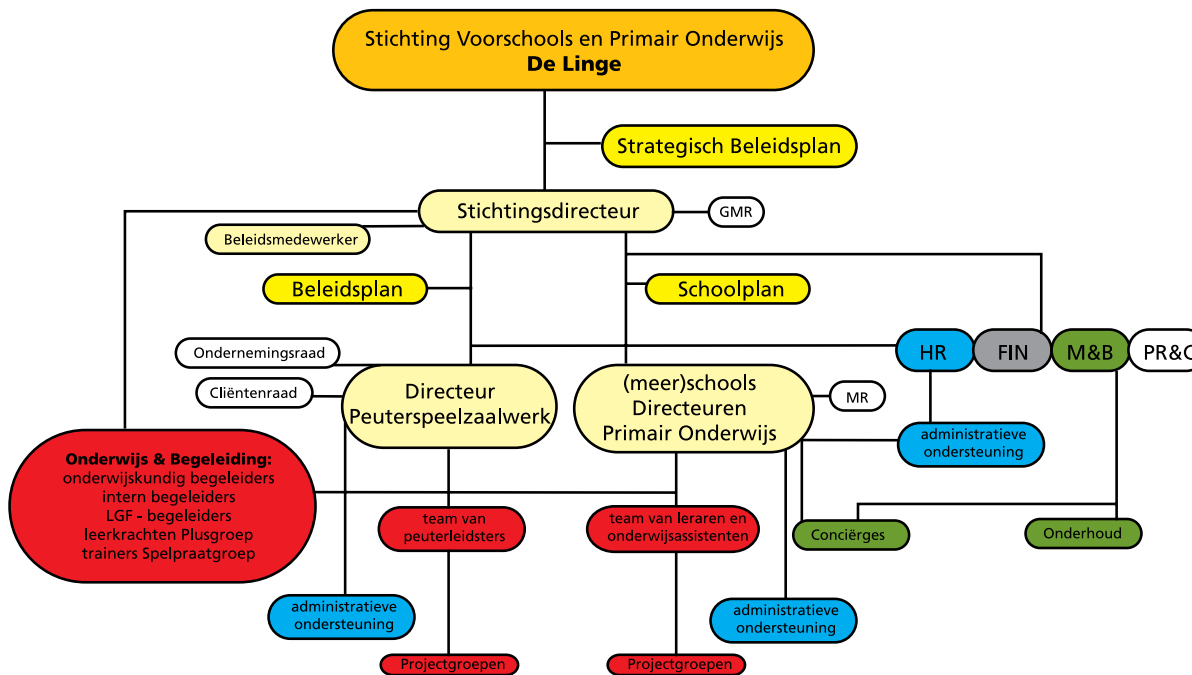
Stichting Voorschools en Primair Onderwijs
**De Linge**

Strategisch Beleidsplan

Stichtingsdirecteur

GMR

Beleidsmedewerker

Beleidsplan

Schoolplan

Ondernemingsraad

HR

FIN

M&B

PR&C

Cliëntenraad

Directeur Peuterspeelzaalwerk

(meer)schools Directeuren Primair Onderwijs

MR

administratieve ondersteuning

**Onderwijs & Begeleiding:**
onderwijskundig begeleiders
intern begeleiders
LGF - begeleiders
leerkrachten Plusgroep
trainers Spelpraatgroep

team van peuterleidsters

team van leraren en onderwijsassistenten

Conciërges

Onderhoud

administratieve ondersteuning

administratieve ondersteuning

Projectgroepen

Projectgroepen